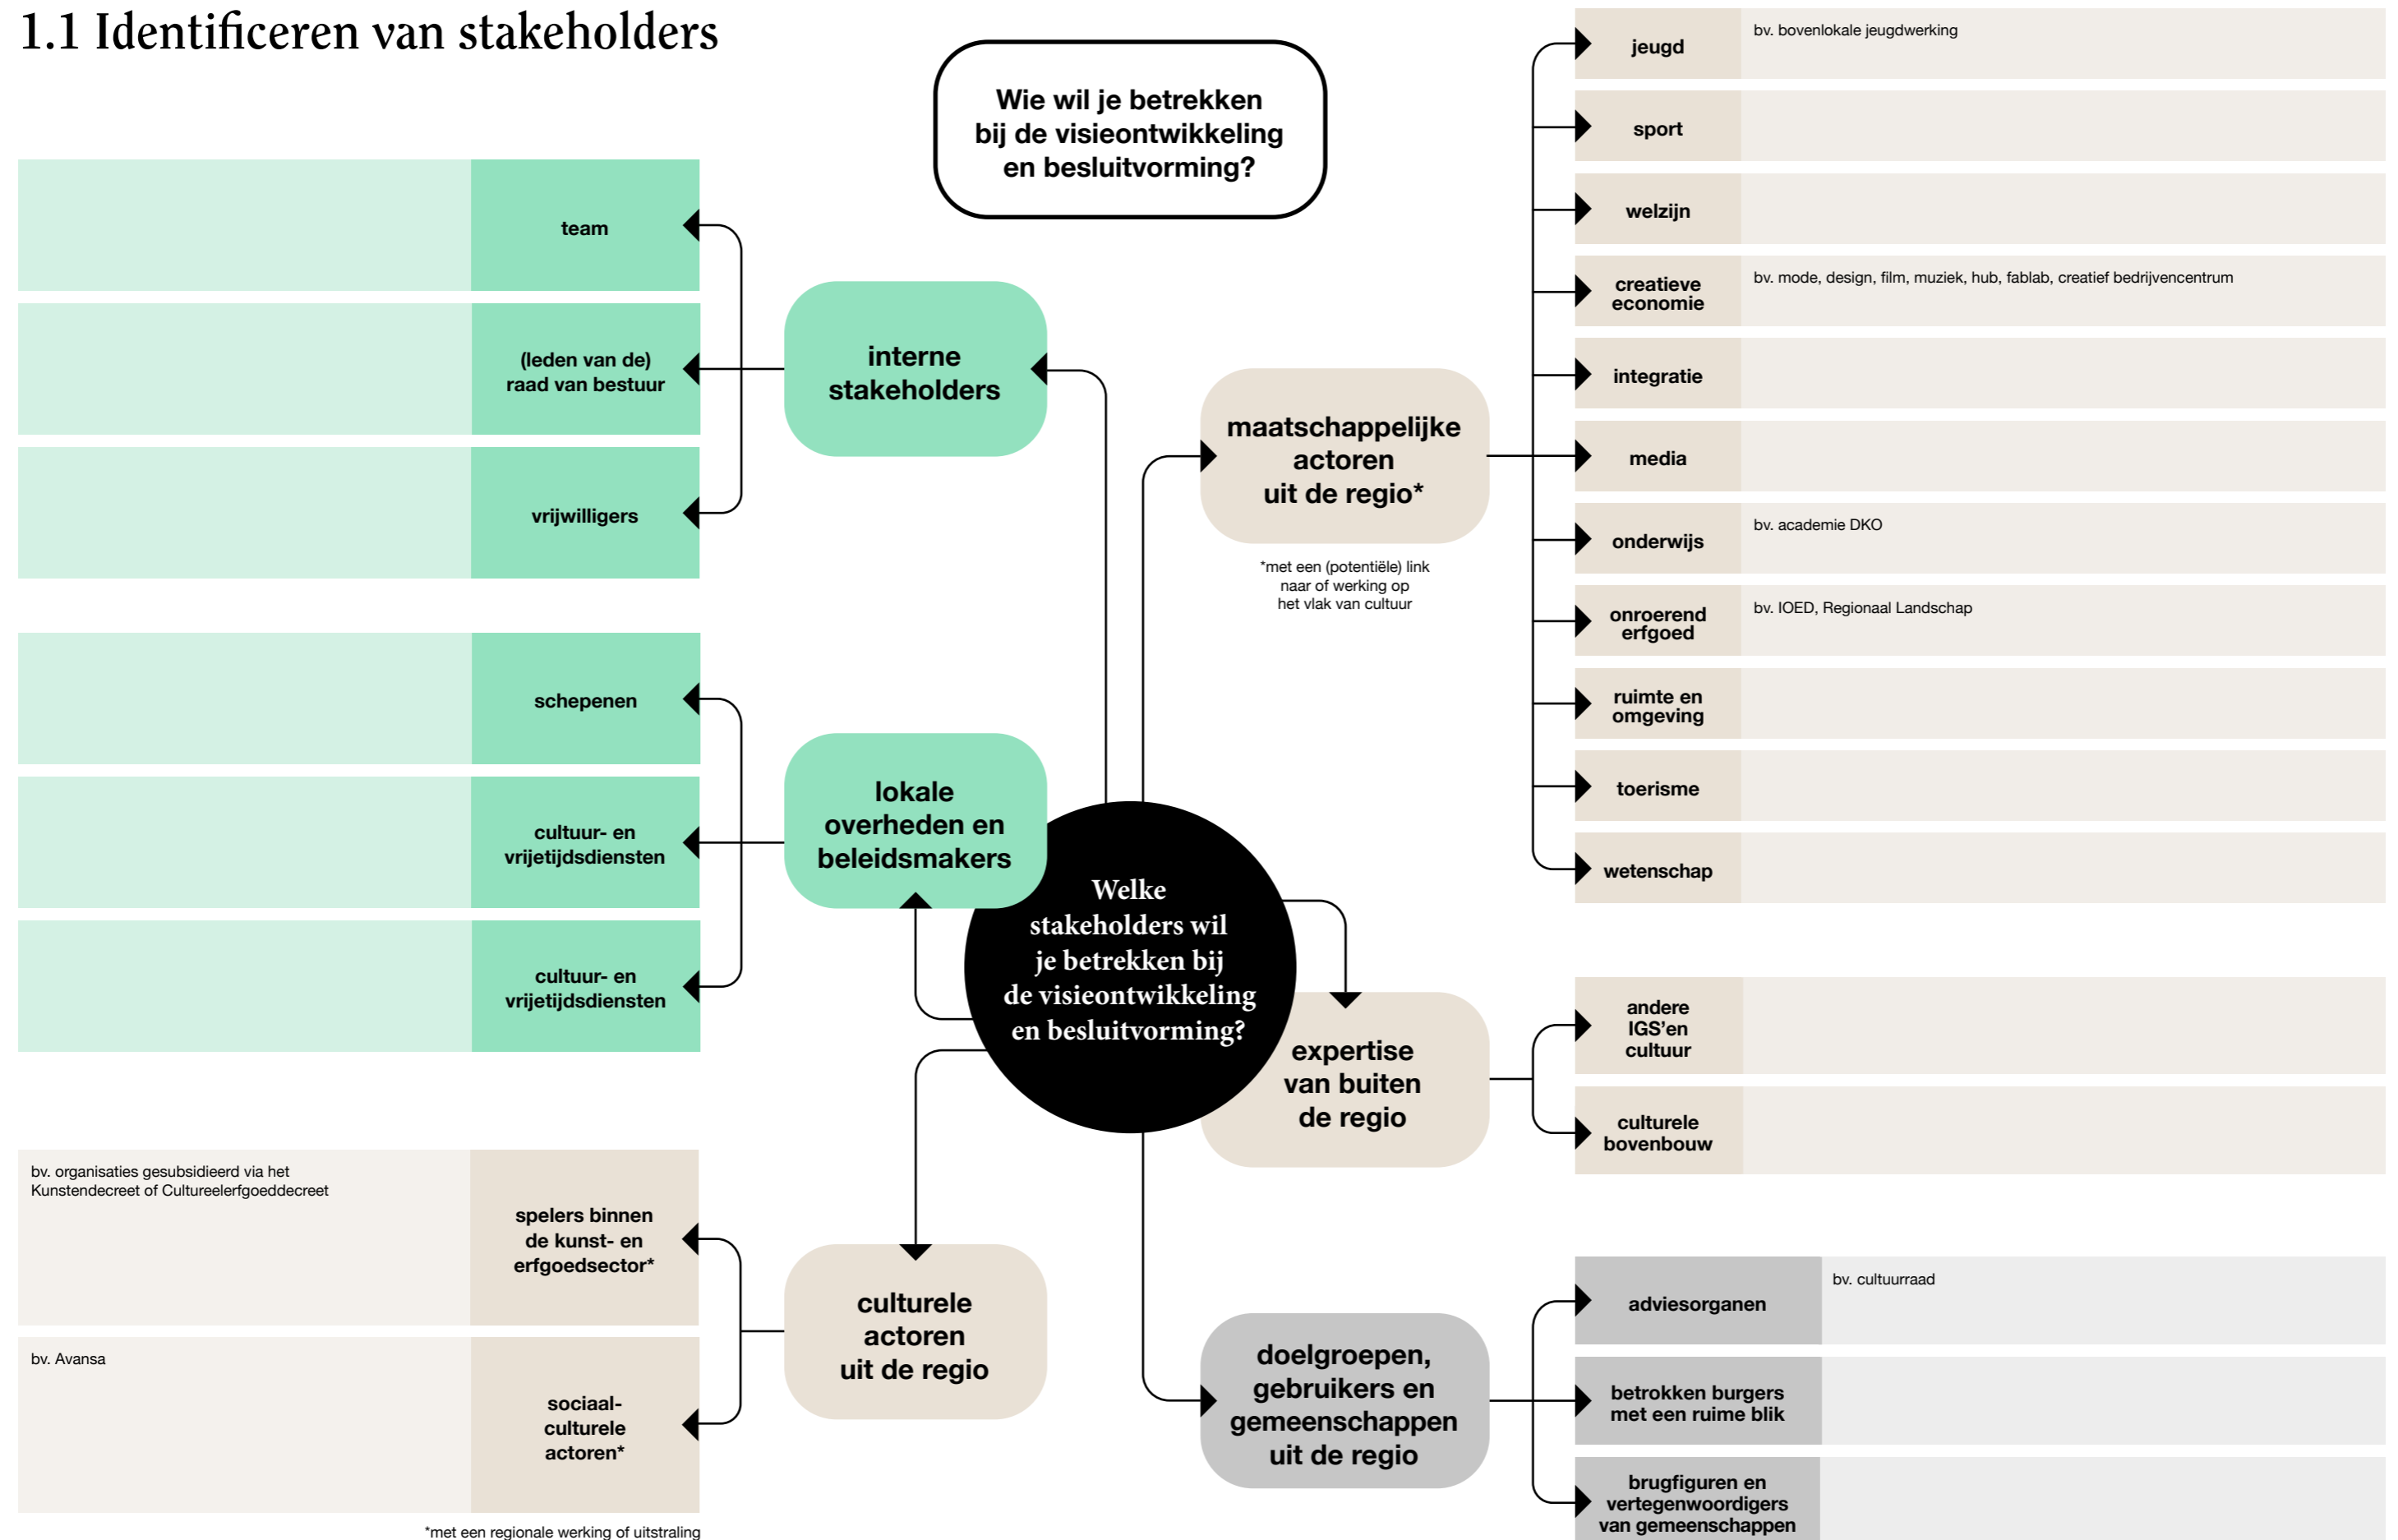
1.1 Identificeren van stakeholders

Wie wil je betrekken bij de visieontwikkeling en besluitvorming?

team

(leden van de) raad van bestuur

vrijwilligers

interne stakeholders

schepenen

cultuur- en vrijetijdsdiensten

cultuur- en vrijetijdsdiensten

lokale overheden en beleidsmakers

Welke stakeholders wil je betrekken bij de visieontwikkeling en besluitvorming?

bv. organisaties gesubsidieerd via het Kunstendecreet of Cultureelerfgoeddecreet

spelers binnen de kunst- en erfgoedsector*

bv. Avansa

sociaal-culturele actoren*

culturele actoren uit de regio

*met een regionale werking of uitstraling

maatschappelijke actoren uit de regio*

*met een (potentiële) link naar of werking op het vlak van cultuur

jeugd
bv. bovenlokale jeugdwerking

sport

welzijn

creatieve economie
bv. mode, design, film, muziek, hub, fablab, creatief bedrijvencentrum

integratie

media

onderwijs
bv. academie DKO

onroerend erfgoed
bv. IOED, Regionaal Landschap

ruimte en omgeving

toerisme

wetenschap

expertise van buiten de regio

andere IGS'en cultuur

culturele bovenbouw

doelgroepen, gebruikers en gemeenschappen uit de regio

adviesorganen
bv. cultuurraad

betrokken burgers met een ruime blik

brugfiguren en vertegenwoordigers van gemeenschappen